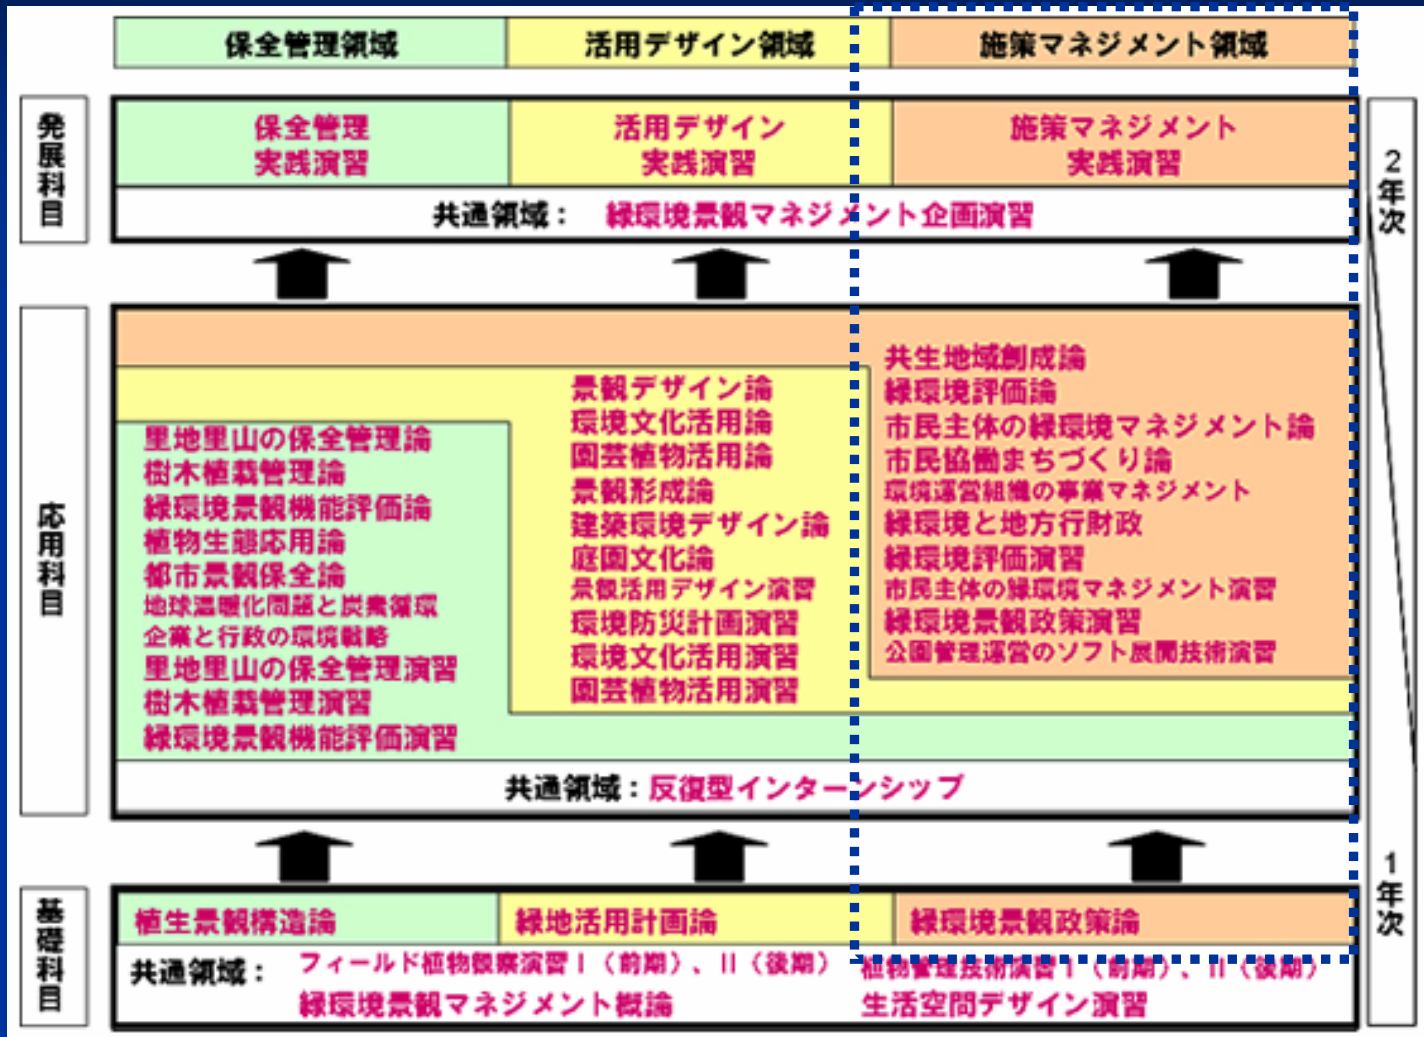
保全管理領域 活用デザイン領域 施策マネジメント領域

発展科目

保全管理実践演習

活用デザイン実践演習

施策マネジメント実践演習

共通領域：緑環境景観マネジメント企画演習

2年次

応用科目

里地里山の保全管理論
樹木植栽管理論
緑環境景観機能評価論
植物生態応用論
都市景観保全論
地球温暖化問題と炭素循環
企業と行政の環境戦略
里地里山の保全管理演習
樹木植栽管理演習
緑環境景観機能評価演習

景観デザイン論
環境文化活用論
園芸植物活用論
景観形成論
建築環境デザイン論
庭園文化論
景観活用デザイン演習
環境防災計画演習
環境文化活用演習
園芸植物活用演習

共生地域創成論
緑環境評価論
市民主体の緑環境マネジメント論
市民協働まちづくり論
環境運営組織の事業マネジメント
緑環境と地方行財政
緑環境評価演習
市民主体の緑環境マネジメント演習
緑環境景観政策演習
公園管理運営のソフト展開技術演習

共通領域：反復型インターンシップ

1年次

基礎科目

植生景観構造論

緑地活用計画論

緑環境景観政策論

共通領域：フィールド植物観察演習Ⅰ（前期）、Ⅱ（後期） 植物管理技術演習Ⅰ（前期）、Ⅱ（後期）
緑環境景観マネジメント概論 生活空間デザイン演習